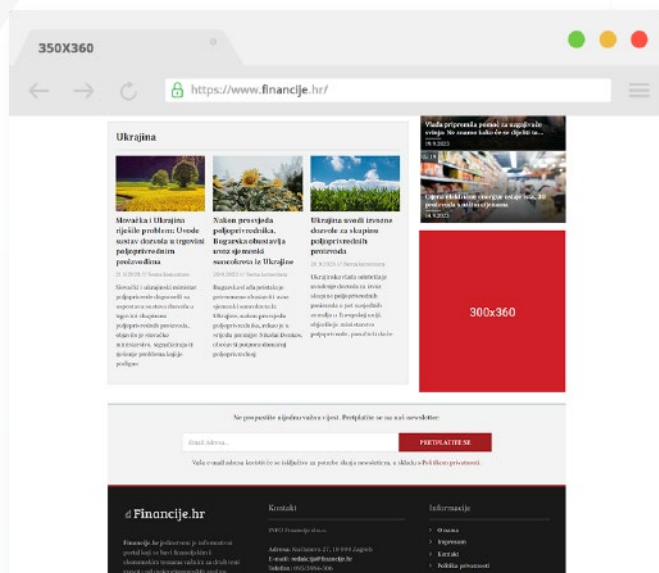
350X360

https://www.financije.hr/

Ukrajina

Slovačka i Ukrajina riješile problem: Uvode sustav dozvola u trgovini poljoprivrednim proizvodima

21.9.2023 // Sanja Antunovic

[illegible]

Nakon provjeda poljoprivrednika, Bugarska obustavlja uvoz ujemenih suncokreta iz Ukrajine

20.9.2023 // Sanja Antunovic

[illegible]

Ukrajina uvodi izvozne dozvole za skupinu poljoprivrednih proizvoda

20.9.2023 // Sanja Antunovic

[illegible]

Vlada priprema pomoć za uzgajivače svinja: Ne znamo kako će se dijeliti ta...

19.9.2023

Cijena električne energije ostaje ista, 10 postotaka u mirovanjima

14.9.2023

300x360

Ne propustite nijednu važnu vijest. Pretplatite se na naš newsletter

Email Adresa...

PRETPLATITE SE

Vaša e-mail adresa koristit će se isključivo za potrebe slanja newslettera, u skladu s Politikom privatnosti.

Financije.hr

Financije.hr je informativni portal koji se bavi financijskim i ekonomskim temama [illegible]

Kontakt

INFO Financije d.o.o.

Adresa: Narbuteva 27, 10 000 Zagreb
E-mail: redakcija@financije.hr
Telefon: 095/3994-306

Informacije

O nama
Impresum
Kontakt
Politika privatnosti